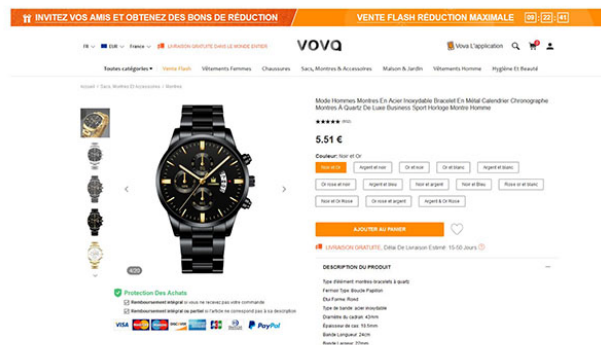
INVITEZ VOS AMIS ET OBTENEZ DES BONS DE RÉDUCTION

VENTE FLASH RÉDUCTION MAXIMALE 09 : 22 : 41

FR EUR France LIVRAISON GRATUITE DANS LE MONDE ENTIER

VOVA

Vova L'application

Toutes catégories Vente Flash Vêtements Femmes Chaussures Sacs, Montres & Accessoires Maison & Jardin Vêtements Homme Hygiène Et Beauté

Accueil > Sacs, Montres Et Accessoires > Montres

4/20

Mode Hommes Montres En Acier Inoxydable Bracelet En Métal Calendrier Chronographe Montres À Quartz De Luxe Business Sport Horloge Montre Homme

★★★★★ (903)

5.51 €

Couleur: Noir et Or

Noir et Or | Argent et noir | Or et noir | Or et blanc | Argent et blanc

Or rose et noir | Argent et bleu | Argent et argent | Noir et Bleu | Rose or et blanc

Noir et Or Rose | Or rose et argent | Argent & Or Rose

AJOUTER AU PANIER

LIVRAISON GRATUITE Délai De Livraison Estimé: 10-30 Jours

Protection Des Achats

Remboursement intégral si vous ne recevez pas votre commande.

Remboursement intégral ou partiel si l'article ne correspond pas à sa description

VISA PayPal

DESCRIPTION DU PRODUIT

Type d'élément montres-bracelets à quartz

Fermoir Type Boucle Papillon

Dial Forme Rond

Type de bande acier inoxydable

Diamètre du cadran 40mm

Épaisseur de cas 10.5mm

Bande Longueur 24cm

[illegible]